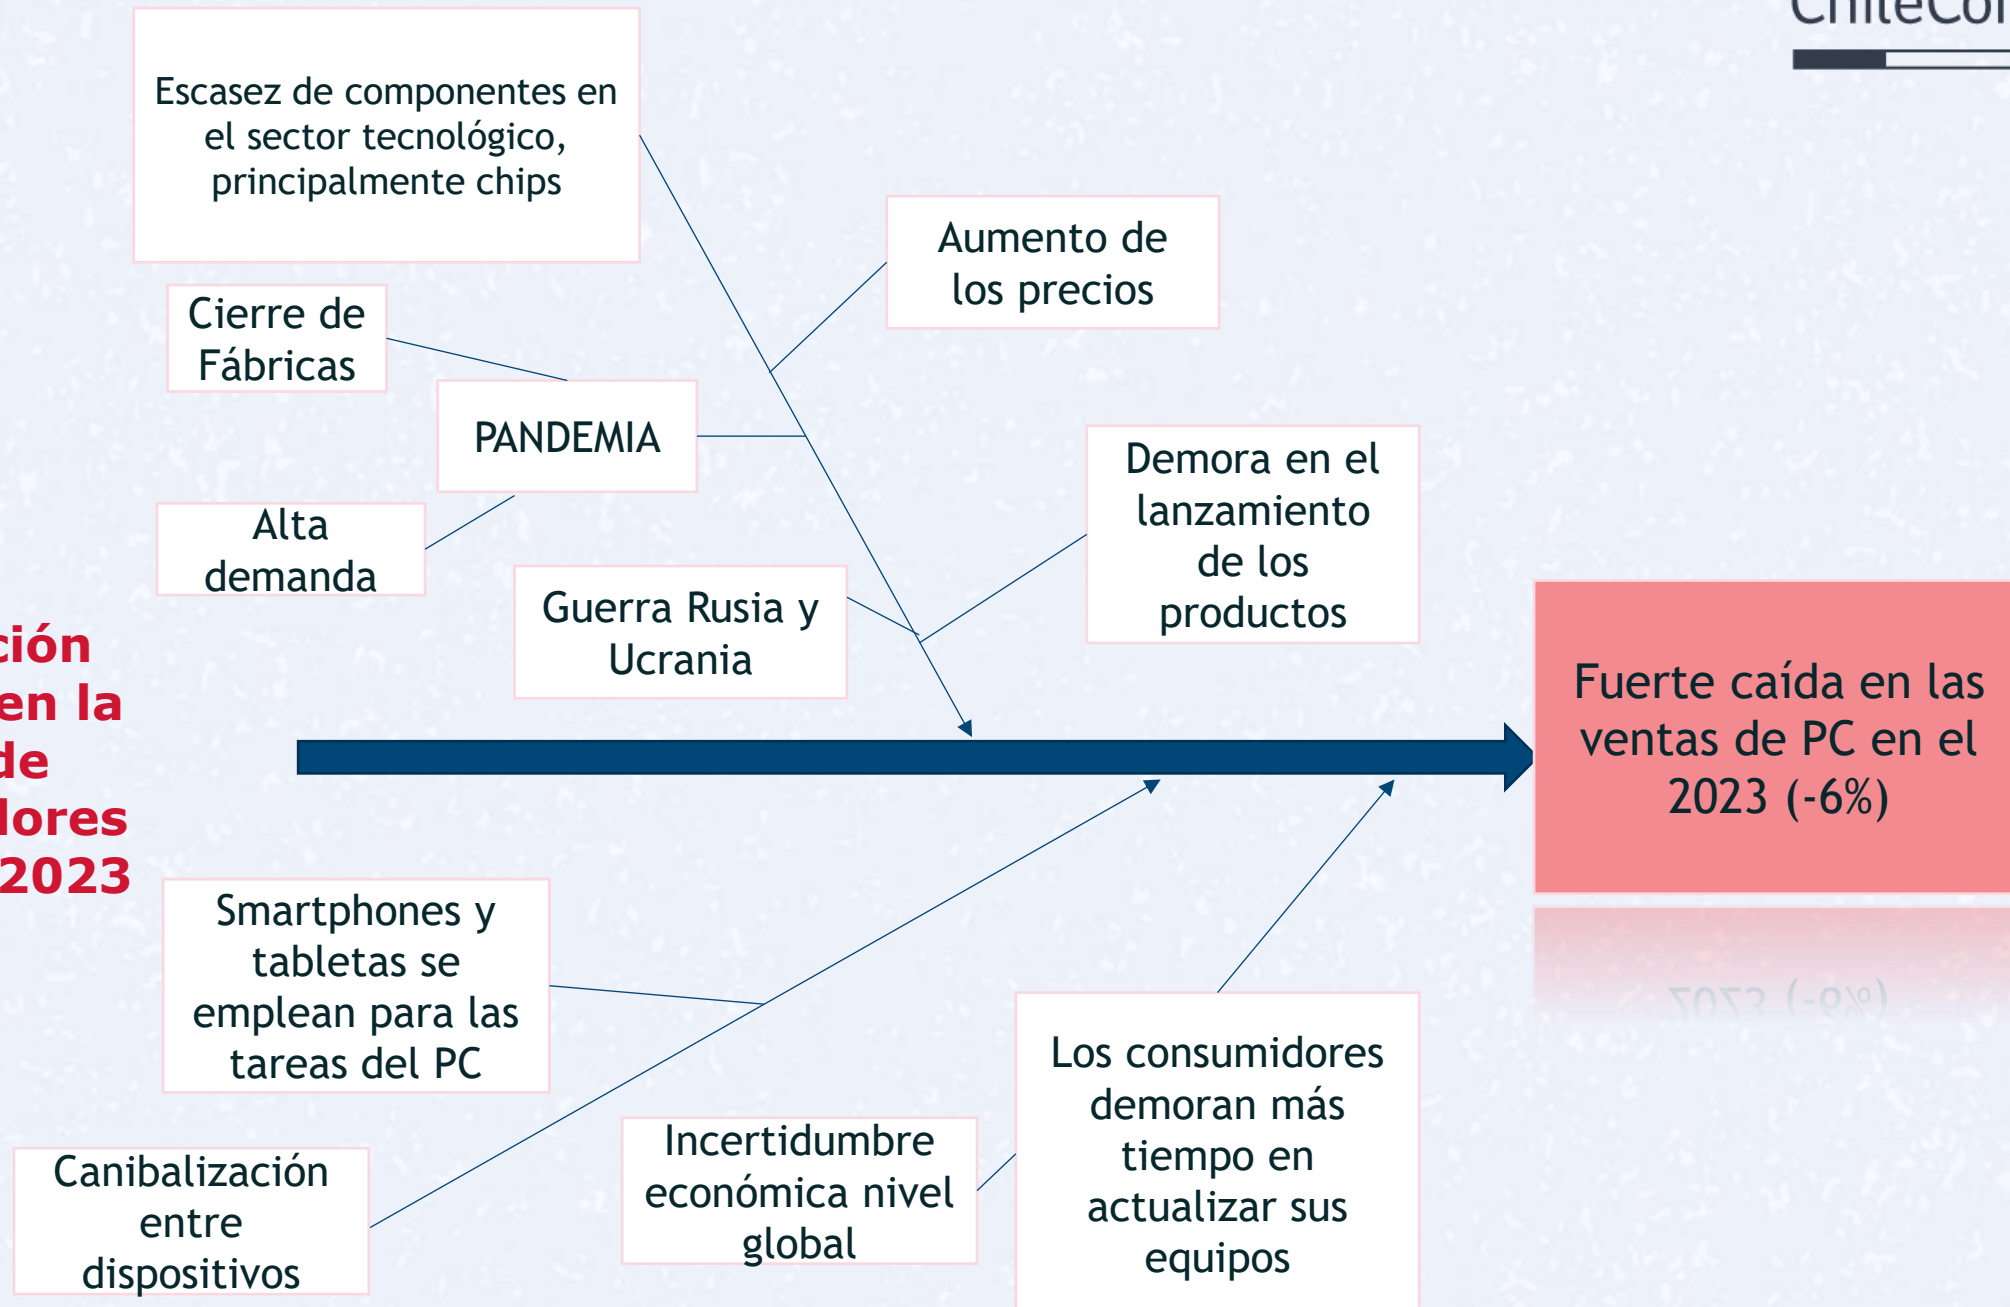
ChileCo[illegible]

ción
en la
de
lores
2023

Escasez de componentes en el sector tecnológico, principalmente chips

Aumento de los precios

Cierre de Fábricas

PANDEMIA

Alta demanda

Demora en el lanzamiento de los productos

Guerra Rusia y Ucrania

Fuerte caída en las ventas de PC en el 2023 (-6%)

Smartphones y tabletas se emplean para las tareas del PC

Los consumidores demoran más tiempo en actualizar sus equipos

Canibalización entre dispositivos

Incertidumbre económica nivel global